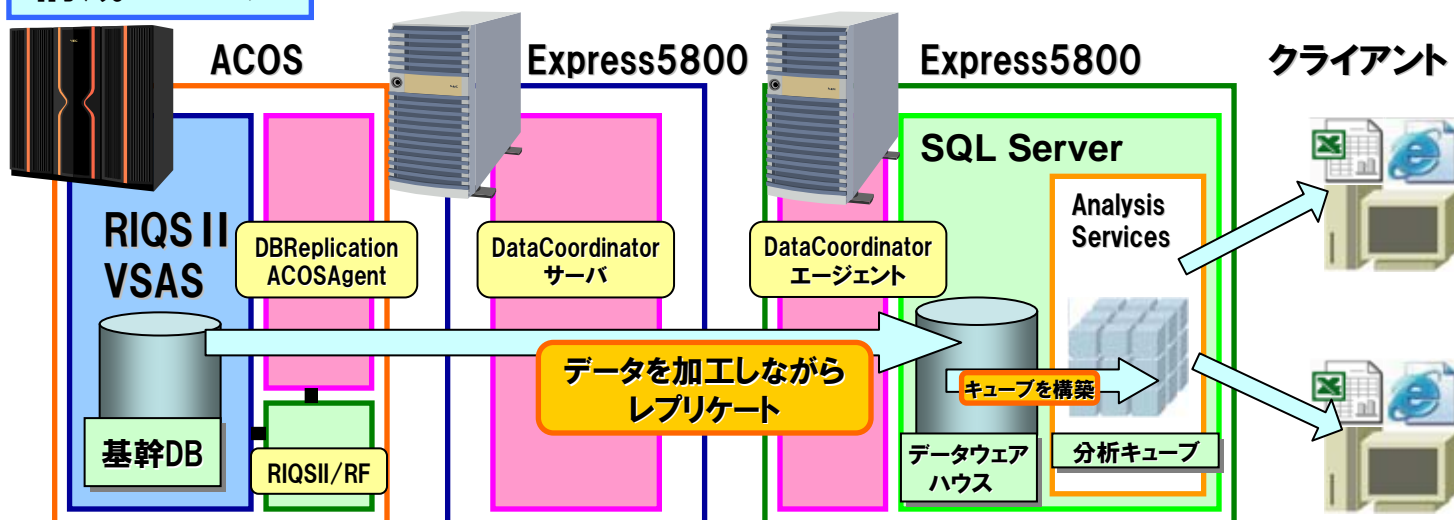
ACOS

Express5800

Express5800

クライアント

RIQS II VSAS

DBReplication ACOSAgent

DataCoordinator サーバ

DataCoordinator エージェント

SQL Server

Analysis Services

データを加工しながらレプリケート

キューブを構築

基幹DB

RIQSII/RF

データウェアハウス

分析キューブ